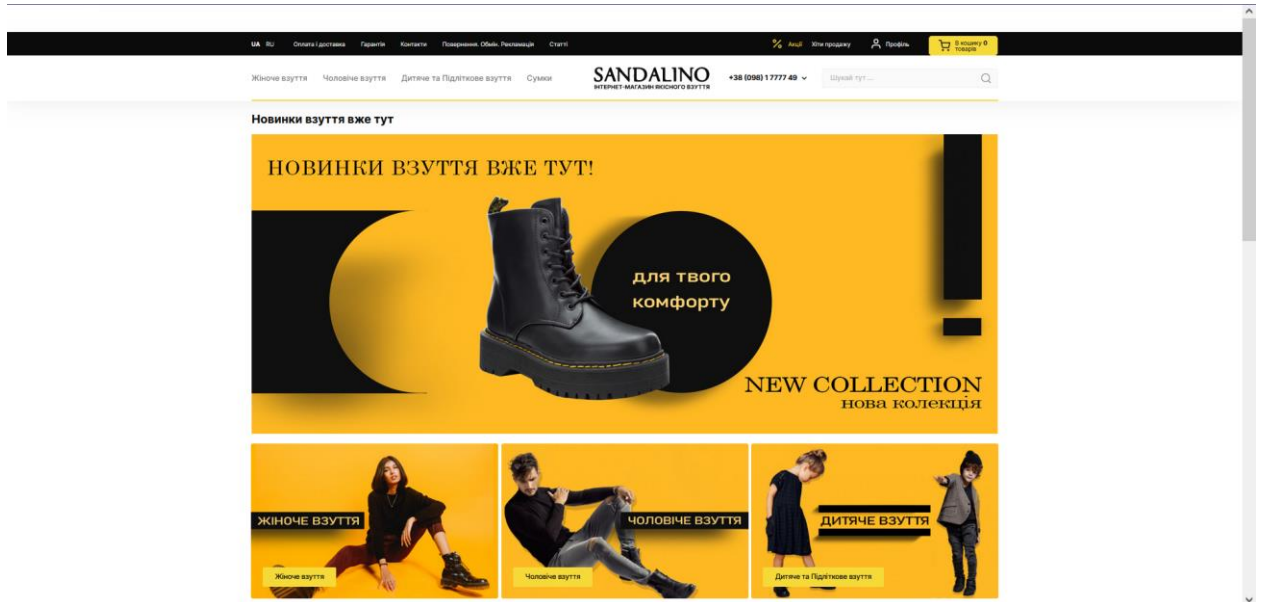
UA RU Оплата і доставка Гарантія Контакти Повернення. Обмін. Рекламація Статті

% Акції Хіти продажу Профіль В кошику 0 товарів

Жіноче взуття Чоловіче взуття Дитяче та Підліткове взуття Сумки

SANDALINO
ІНТЕРНЕТ-МАГАЗИН ЯКІСНОГО ВЗУТТЯ

+38 (098) 1 7777 49

Шукай тут...

Новинки взуття вже тут

НОВИНКИ ВЗУТТЯ ВЖЕ ТУТ!

для твого комфорту

!

NEW COLLECTION
нова колекція

ЖІНОЧЕ ВЗУТТЯ

Жіноче взуття

ЧОЛОВІЧЕ ВЗУТТЯ

Чоловіче взуття

ДИТЯЧЕ ВЗУТТЯ

Дитяче та Підліткове взуття